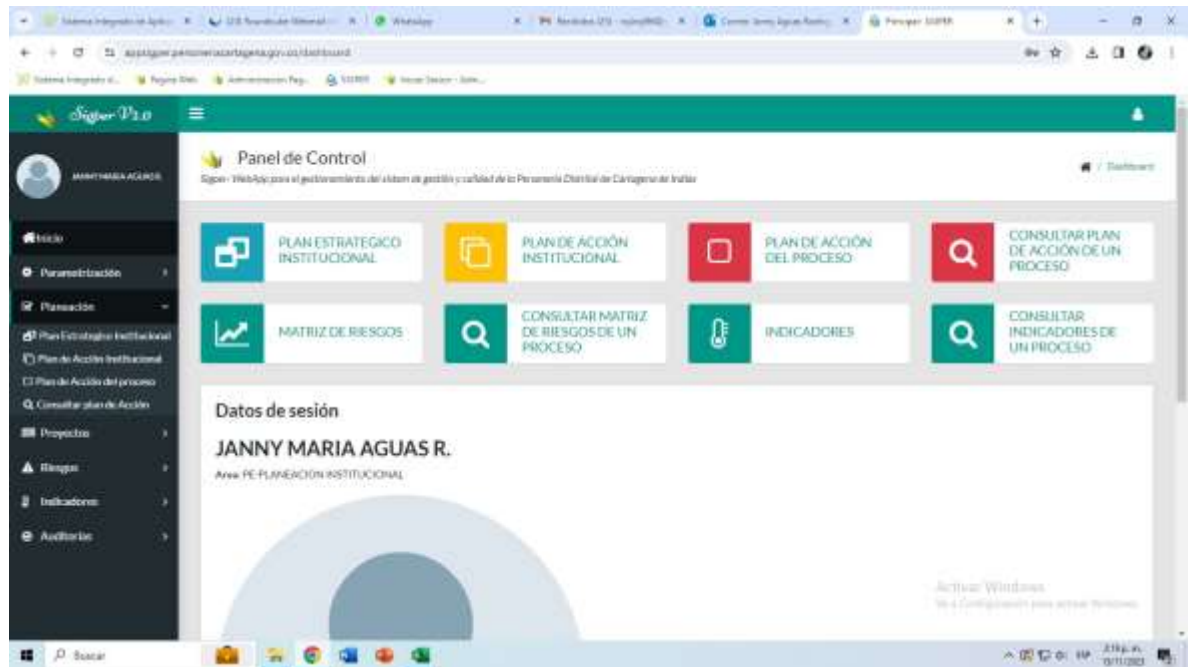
Sigper V1.0

JANNY MARIA AGUAS R.

Inicio
Parametrización
Planeación
Plan Estratégico Institucional
Plan de Acción Institucional
Plan de Acción del proceso
Consultar plan de Acción
Proyectos
Riesgos
Indicadores
Auditorias

Panel de Control
Sigper - WebApp para el gestionamiento del sistem de gestión y calidad de la Personería Distrital de Cartagena de Indias

/ Dashboard

PLAN ESTRATEGICO INSTITUCIONAL

PLAN DE ACCIÓN INSTITUCIONAL

PLAN DE ACCIÓN DEL PROCESO

CONSULTAR PLAN DE ACCIÓN DE UN PROCESO

MATRIZ DE RIESGOS

CONSULTAR MATRIZ DE RIESGOS DE UN PROCESO

INDICADORES

CONSULTAR INDICADORES DE UN PROCESO

Datos de sesión

JANNY MARIA AGUAS R.

Area: PE-PLANEACION INSTITUCIONAL

Activar Windows
Ve a Configuración para activar Windows.

Buscar